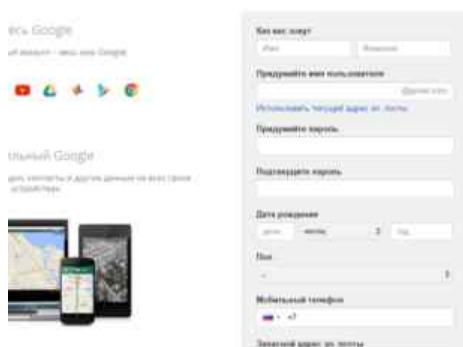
есь Google

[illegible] аккаунт – весь мир Google

тный Google

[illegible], контакты и другие данные на всех своих устройствах

Как вас зовут

Имя

Фамилия

Придумайте имя пользователя

@gmail.com

Использовать текущий адрес эл. почты

Придумайте пароль

Подтвердите пароль

Дата рождения

День

Месяц

Год

Пол

Мобильный телефон

+7

Запасной адрес эл. почты